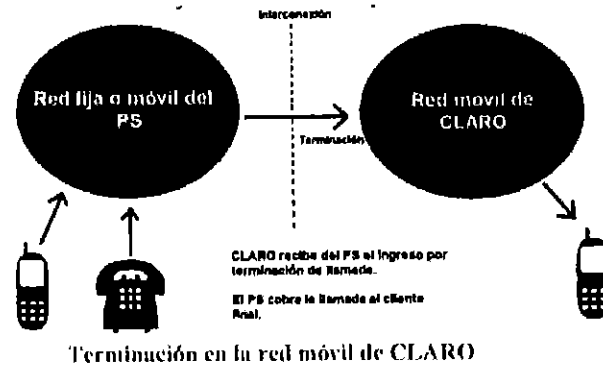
Interconexión

Red fija o móvil del PS

Red movil de CLARO

Terminación

CLARO recibe del PS el ingreso por terminación de llamada.

El PS cobra la llamada al cliente final.

Terminación en la red móvil de CLARO